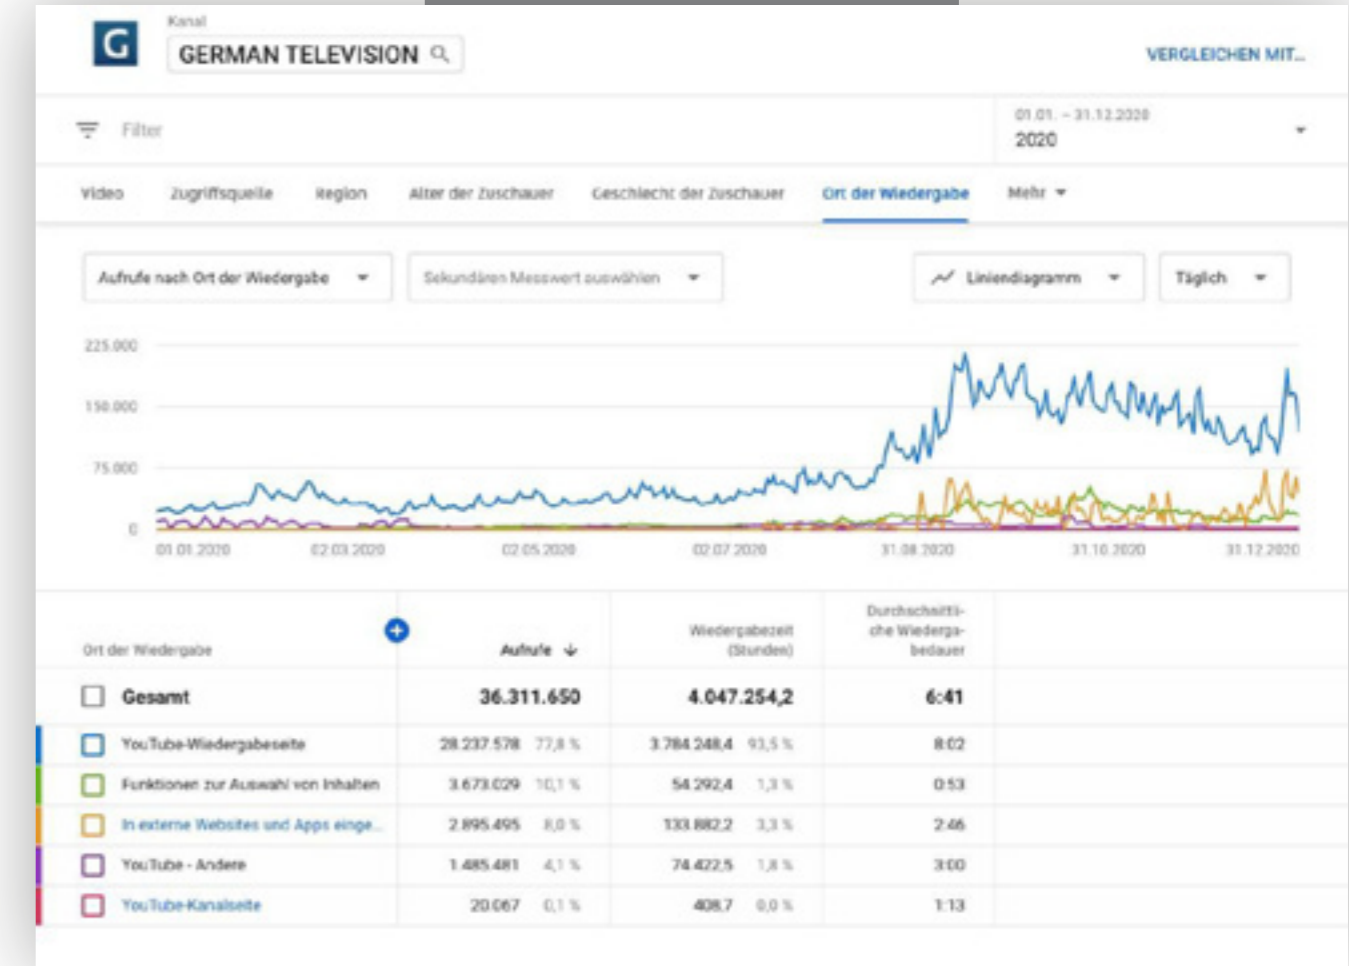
G

Kanal
GERMAN TELEVISION

VERGLEICHEN MIT...

Filter

01.01. – 31.12.2020
2020

Video | Zugriffsquelle | Region | Alter der Zuschauer | Geschlecht der Zuschauer | Ort der Wiedergabe | Mehr

Aufrufe nach Ort der Wiedergabe | Sekundären Messwert auswählen | Liniendiagramm | Täglich

225.000
150.000
75.000
0

01.01.2020 | 02.03.2020 | 02.05.2020 | 02.07.2020 | 31.08.2020 | 31.10.2020 | 31.12.2020

| Ort der Wiedergabe | Aufrufe | | Wiedergabezeit (Stunden) | | Durchschnittliche Wiedergabedauer |
|---|---|---|---|---|---|
| Gesamt | 36.311.650 | | 4.047.254,2 | | 6:41 |
| YouTube-Wiedergabeseite | 28.237.578 | 77,8 % | 3.784.248,4 | 93,5 % | 8:02 |
| Funktionen zur Auswahl von Inhalten | 3.673.029 | 10,1 % | 54.292,4 | 1,3 % | 0:53 |
| In externe Websites und Apps einge... | 2.895.495 | 8,0 % | 133.882,2 | 3,3 % | 2:46 |
| YouTube - Andere | 1.485.481 | 4,1 % | 74.422,5 | 1,8 % | 3:00 |
| YouTube-Kanalseite | 20.067 | 0,1 % | 408,7 | 0,0 % | 1:13 |